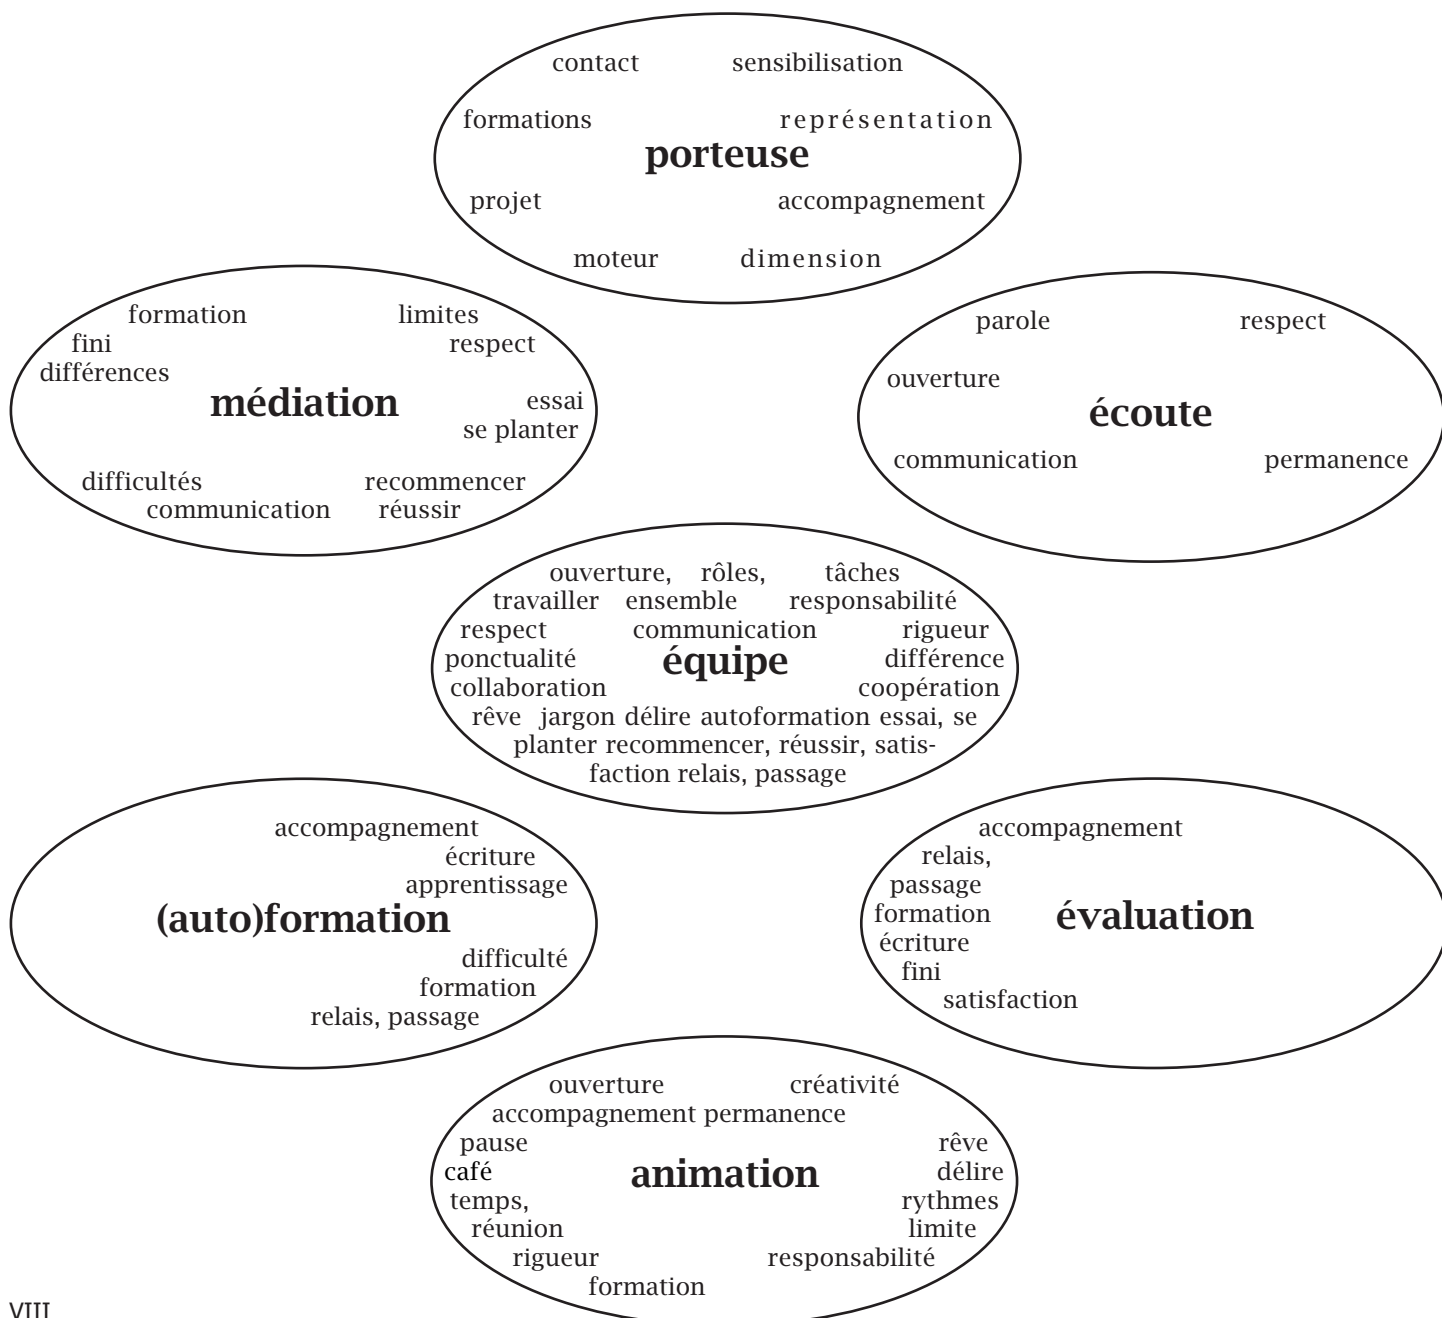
contact sensibilisation

formations représentation

porteuse

projet accompagnement

moteur dimension

formation limites
fini respect
différences

médiation

essai
se planter

difficultés recommencer
communication réussir

parole respect

ouverture

écoute

communication permanence

ouverture, rôles, tâches
travailler ensemble responsabilité
respect communication rigueur
ponctualité

équipe

différence
collaboration coopération
rêve jargon délire autoformation essai, se planter recommencer, réussir, satisfaction relais, passage

accompagnement
écriture
apprentissage

(auto)formation

difficulté
formation
relais, passage

accompagnement
relais,
passage
formation
écriture
fini
satisfaction

évaluation

ouverture créativité
accompagnement permanence
pause rêve
café délire
temps, rythmes
réunion limite
rigueur responsabilité
formation

animation

VIII